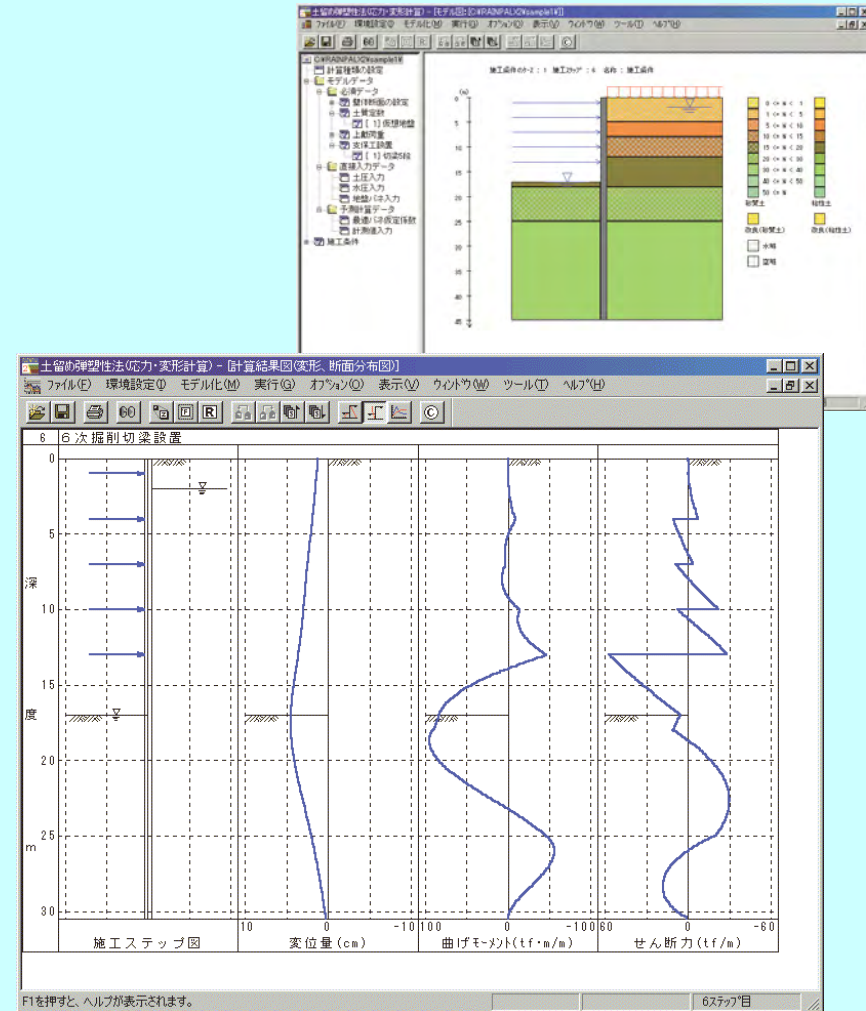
土留め弾塑性法(応力・変形計算) - [モデル図:C:¥RAINPAL¥Csample1¥]
ファイル(F) 環境設定(I) モデル化(M) 実行(G) オプション(O) 表示(V) ウィンドウ(W) ツール(T) ヘルプ(H)

C:¥RAINPAL¥Csample1¥
計算種類の設定
モデルデータ
必須データ
壁体断面の設定
土質定数
[1] 仮想地盤
上載荷重
支保工設置
[1] 切梁5段
直接入力データ
土圧入力
水圧入力
地盤バネ入力
予測計算データ
最適バネ仮定係数
計測値入力
施工条件

施工条件のケース : 1 施工ステップ : 6 名称 : 施工条件

(m)
0
5
10
15
20
25
30
35
40
45

0 <= N < 1
1 <= N < 5
5 <= N < 10
10 <= N < 15
15 <= N < 20
20 <= N < 30
30 <= N < 40
40 <= N < 50
50 <= N
砂質土
粘性土
改良(砂質土)
改良(粘性土)
水層
空層

土留め弾塑性法(応力・変形計算) - [計算結果図(変形、断面分布図)]
ファイル(F) 環境設定(I) モデル化(M) 実行(G) オプション(O) 表示(V) ウィンドウ(W) ツール(T) ヘルプ(H)

6 6次掘削切梁設置

0
5
10
15
20
25
30
深
度
m

施工ステップ図
10 0 -10
変位量(cm)
100 0 -100
曲げモーメント(tf・m/m)
60 0 -60
せん断力(tf/m)

F1を押すと、ヘルプが表示されます。
6ステップ目